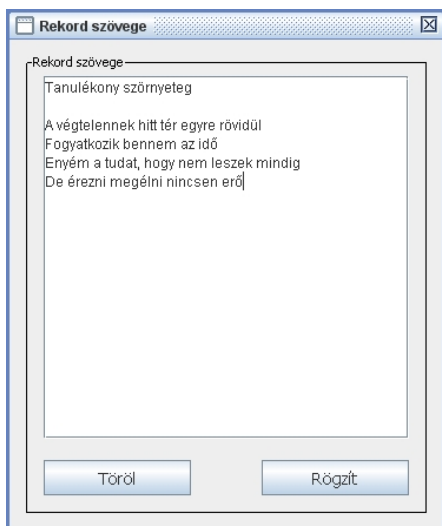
Rekord szövege

Rekord szövege

Tanulékony szörnyeteg

A végtelennek hitt tér egyre rövidül
Fogyatkozik bennem az idő
Enyém a tudat, hogy nem leszek mindig
De érezni megélni nincsen erő

Töröl

Rögzít